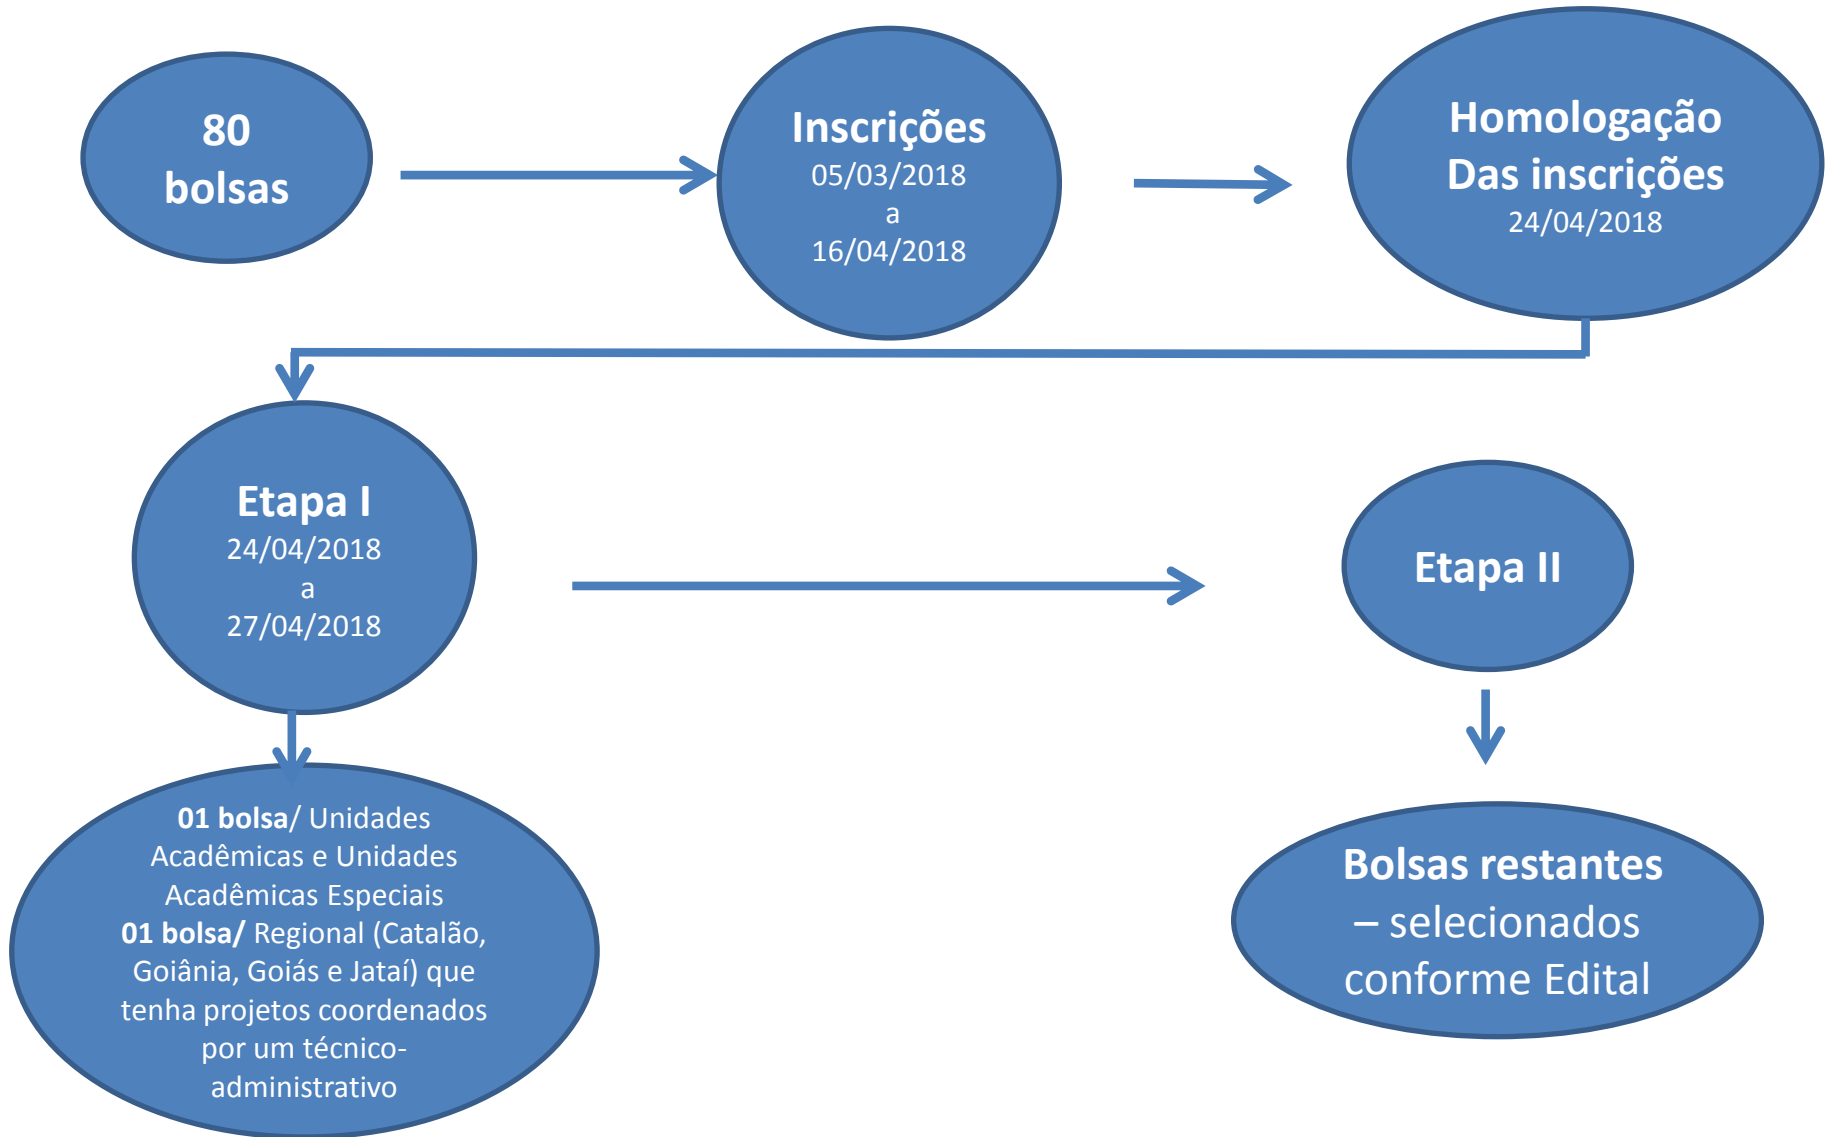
80
bolsas

Inscrições
05/03/2018
a
16/04/2018

Homologação
Das inscrições
24/04/2018

Etapa I
24/04/2018
a
27/04/2018

Etapa II

01 bolsa/ Unidades Acadêmicas e Unidades Acadêmicas Especiais
01 bolsa/ Regional (Catalão, Goiânia, Goiás e Jataí) que tenha projetos coordenados por um técnico-administrativo

Bolsas restantes
– selecionados conforme Edital